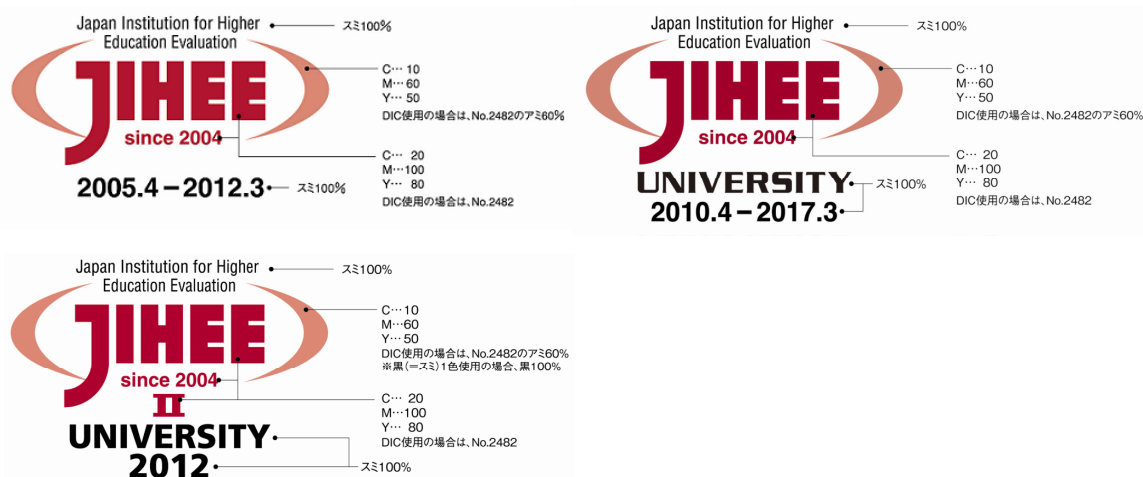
Japan Institution for Higher Education Evaluation

スミ100%

JIHEE

since 2004

C… 10
M… 60
Y… 50
DIC使用の場合は、No.2482のアミ60%

C… 20
M…100
Y… 80
DIC使用の場合は、No.2482

2005.4－2012.3

スミ100%

Japan Institution for Higher Education Evaluation

スミ100%

JIHEE

since 2004

C…10
M…60
Y…50
DIC使用の場合は、No.2482のアミ60%

C… 20
M…100
Y… 80
DIC使用の場合は、No.2482

UNIVERSITY

スミ100%

2010.4－2017.3

Japan Institution for Higher Education Evaluation

スミ100%

JIHEE

since 2004

C…10
M…60
Y…50
DIC使用の場合は、No.2482のアミ60%
※黒(=スミ)1色使用の場合、黒100%

II

C… 20
M…100
Y… 80
DIC使用の場合は、No.2482

UNIVERSITY

2012

スミ100%